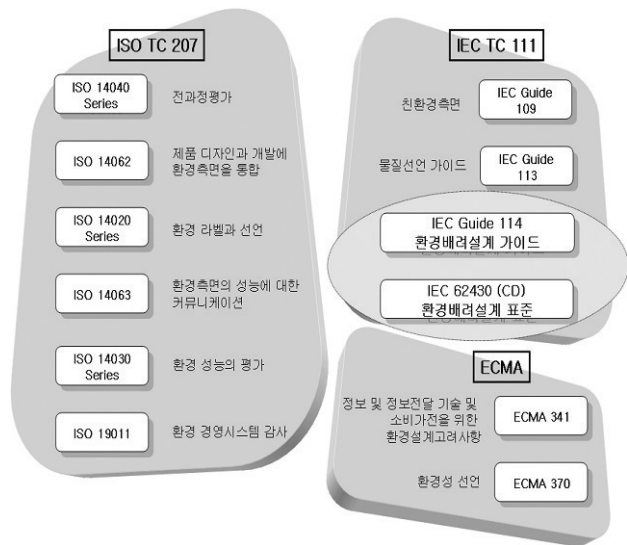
ISO TC 207

ISO 14040 Series

전과정평가

ISO 14062

제품 디자인과 개발에 환경측면을 통합

ISO 14020 Series

환경 라벨과 선언

ISO 14063

환경측면의 성능에 대한 커뮤니케이션

ISO 14030 Series

환경 성능의 평가

ISO 19011

환경 경영시스템 감사

IEC TC 111

친환경측면

IEC Guide 109

물질선언 가이드

IEC Guide 113

IEC Guide 114
환경배려설계 가이드

IEC 62430 (CD)
환경배려설계 표준

ECMA

정보 및 정보전달 기술 및 소비가전을 위한 환경설계고려사항

ECMA 341

환경성 선언

ECMA 370